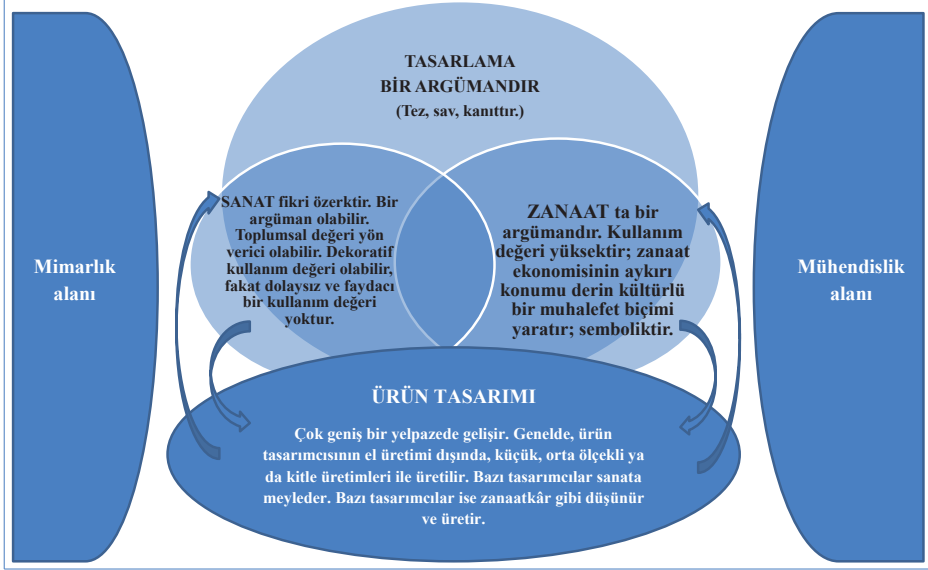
TASARLAMA
BİR ARGÜMANDIR
(Tez, sav, kanıttır.)

SANAT fikri özerktir. Bir argüman olabilir. Toplumsal değeri yön verici olabilir. Dekoratif kullanım değeri olabilir, fakat dolaysız ve faydacı bir kullanım değeri yoktur.

ZANAAT ta bir argümandır. Kullanım değeri yüksektir; zanaat ekonomisinin aykırı konumu derin kültürlü bir muhalefet biçimi yaratır; semboliktir.

Mimarlık alanı

Mühendislik alanı

ÜRÜN TASARIMI

Çok geniş bir yelpazede gelişir. Genelde, ürün tasarımcısının el üretimi dışında, küçük, orta ölçekli ya da kitle üretimleri ile üretilir. Bazı tasarımcılar sanata meyleder. Bazı tasarımcılar ise zanaatkâr gibi düşünür ve üretir.